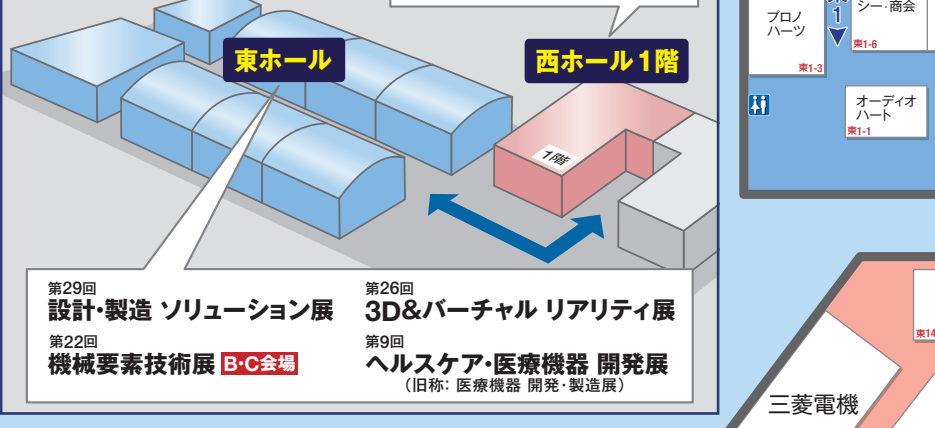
東ホール

西ホール1階

1階

第29回
設計・製造 ソリューション展

第22回
機械要素技術展 B・C会場

第26回
3D&バーチャル リアリティ展

第9回
ヘルスケア・医療機器 開発展
（旧称：医療機器 開発・製造展）

プロノ
ハーツ
東1-3

1

シー・商会
東1-6

オーディオ
ハート
東1-1

東14

三菱電機